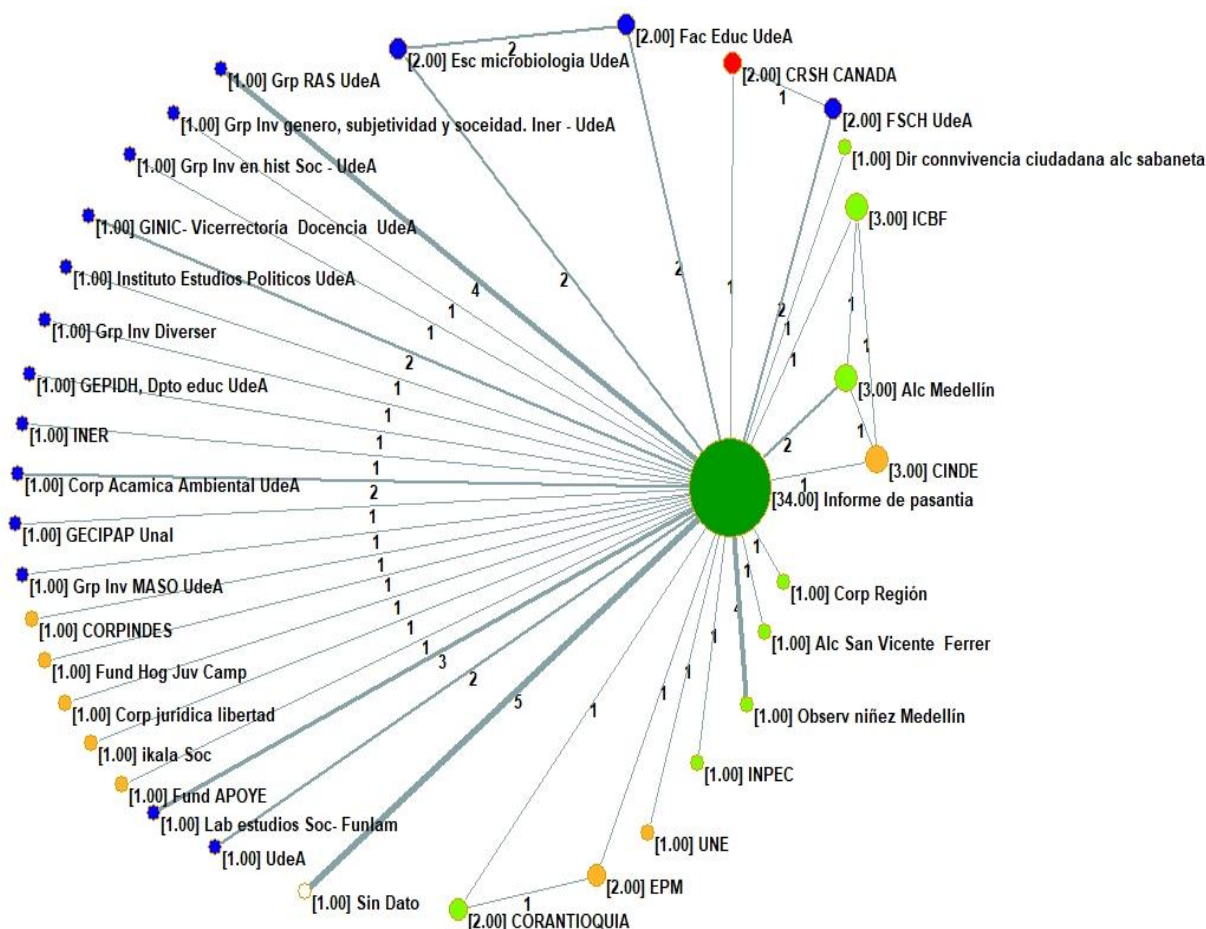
[2.00] Fac Educ UdeA
2
[2.00] Esc microbiologia UdeA
[2.00] CRSH CANADA
1
[2.00] FSCH UdeA
[1.00] Grp RAS UdeA
[1.00] Grp Inv genero, subjetividy y soceidad. Iner - UdeA
[1.00] Dir connvivencia ciudadana alc sabaneta
[1.00] Grp Inv en hist Soc - UdeA
[3.00] ICBF
[1.00] GINIC- Vicerrectoría Docencia UdeA
[1.00] Instituto Estudios Politicos UdeA
4
2
2
1
2
1
1
1
1
1
[1.00] Grp Inv Diverser
2
[3.00] Alc Medellín
[1.00] GEPIDH, Dpto educ UdeA
1
1
[1.00] INER
1
2
1
[1.00] Corp Acamica Ambiental UdeA
1
[3.00] CINDE
2
1
[34.00] Informe de pasantia
[1.00] GECIPAP Unal
1
1
1
[1.00] Grp Inv MASO UdeA
1
1
[1.00] CORPINDES
1
[1.00] Corp Región
1
[1.00] Fund Hog Juv Camp
1
4
[1.00] Alc San Vicente Ferrer
3
1
[1.00] Corp jurídica libertad
2
1
1
5
[1.00] ikala Soc
1
[1.00] Observ niñez Medellín
[1.00] Fund APOYE
[1.00] INPEC
[1.00] Lab estudios Soc- Funlam
[1.00] UdeA
[1.00] UNE
[1.00] Sin Dato
1
[2.00] EPM
[2.00] CORANTIOQUIA